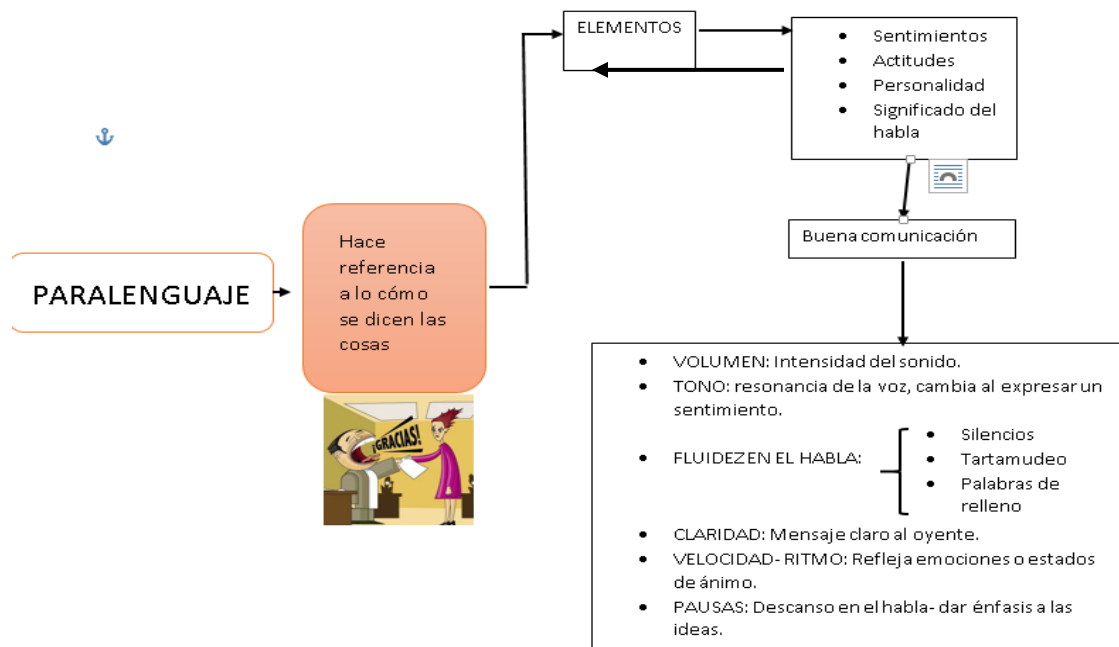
PARALENGUAJE

Hace referencia a lo cómo se dicen las cosas

¡GRACIAS!

ELEMENTOS

- Sentimientos
- Actitudes
- Personalidad
- Significado del habla

Buena comunicación

- VOLUMEN: Intensidad del sonido.
- TONO: resonancia de la voz, cambia al expresar un sentimiento.
- FLUIDEZ EN EL HABLA:
  - Silencios
  - Tartamudeo
  - Palabras de relleno
- CLARIDAD: Mensaje claro al oyente.
- VELOCIDAD- RITMO: Refleja emociones o estados de ánimo.
- PAUSAS: Descanso en el habla- dar énfasis a las ideas.